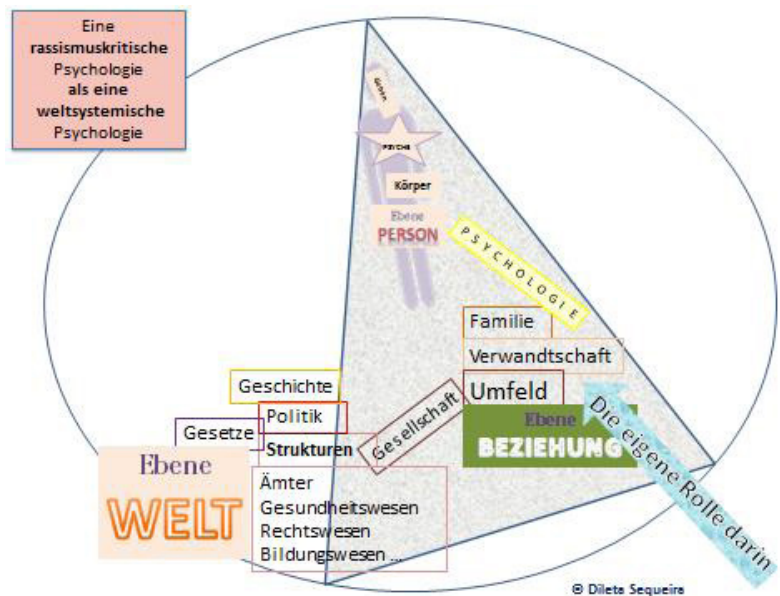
Eine rassismuskritische Psychologie als eine weltsystemische Psychologie

Geist

Psyche

Körper

Ebene PERSON

PSYCHOLOGIE

Familie

Verwandtschaft

Umfeld

Ebene BEZIEHUNG

Die eigene Rolle darin

Geschichte

Politik

Gesetze

Strukturen

Gesellschaft

Ebene WELT

Ämter
Gesundheitswesen
Rechtswesen
Bildungswesen ...

© Dileta Sequeira